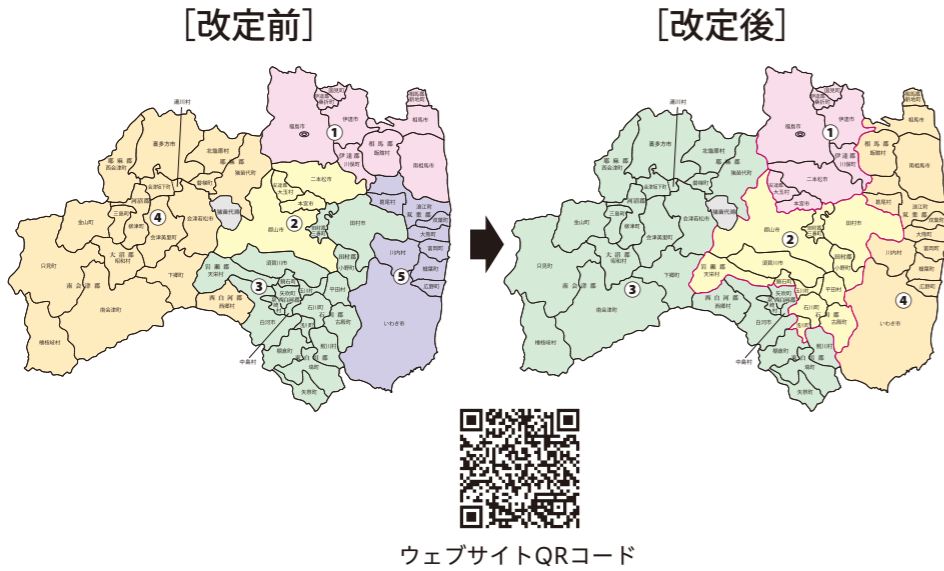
［改定前］

［改定後］

①
②
③
④
⑤

福島市
伊達市
相馬市
南相馬市
二本松市
本宮市
郡山市
田村市
須賀川市
白河市
いわき市
喜多方市
会津若松市
猪苗代町
北塩原村
西会津町
磐梯町
会津坂下町
柳津町
三島町
金山町
昭和村
会津美里町
只見町
南会津町
下郷町
檜枝岐村
大玉村
川内村
大熊町
双葉町
浪江町
葛尾村
富岡町
楢葉町
広野町
小野町
平田村
古殿町
鮫川村
塙町
矢祭町
棚倉町
石川町
玉川村
浅川町
中島村
泉崎村
西郷村
天栄村
鏡石町
矢吹町
三春町
川俣町
飯舘村
新地町
相馬郡
耶麻郡
河沼郡
大沼郡
南会津郡
岩瀬郡
西白河郡
石川郡
双葉郡
裏磐梯

ウェブサイトQRコード